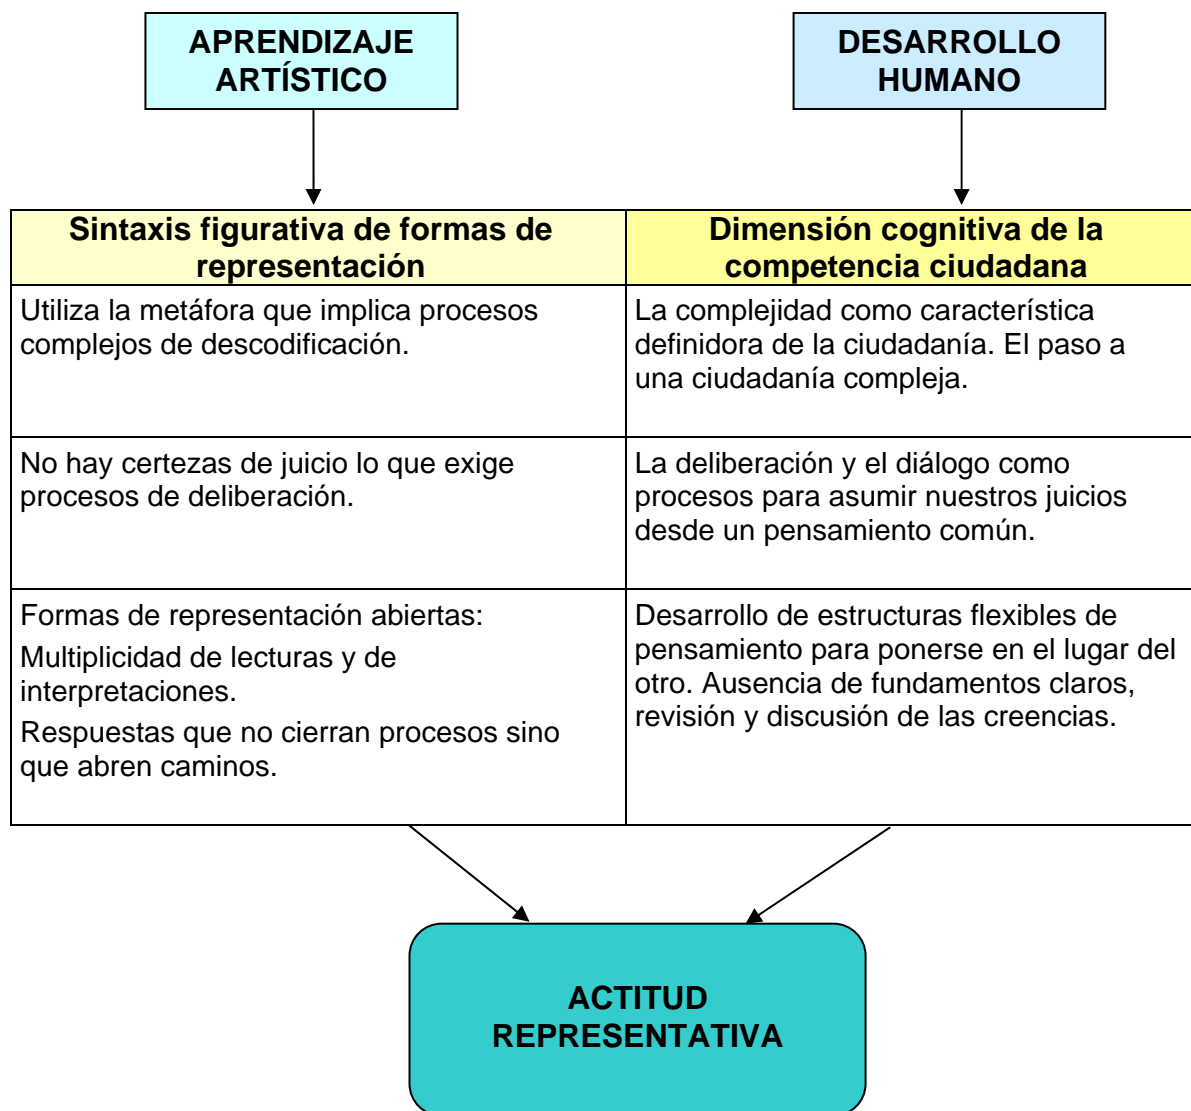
APRENDIZAJE ARTÍSTICO

DESARROLLO HUMANO

| Sintaxis figurativa de formas de representación | Dimensión cognitiva de la competencia ciudadana |
|---|---|
| Utiliza la metáfora que implica procesos complejos de descodificación. | La complejidad como característica definidora de la ciudadanía. El paso a una ciudadanía compleja. |
| No hay certezas de juicio lo que exige procesos de deliberación. | La deliberación y el diálogo como procesos para asumir nuestros juicios desde un pensamiento común. |
| Formas de representación abiertas: Multiplicidad de lecturas y de interpretaciones. Respuestas que no cierran procesos sino que abren caminos. | Desarrollo de estructuras flexibles de pensamiento para ponerse en el lugar del otro. Ausencia de fundamentos claros, revisión y discusión de las creencias. |

ACTITUD REPRESENTATIVA